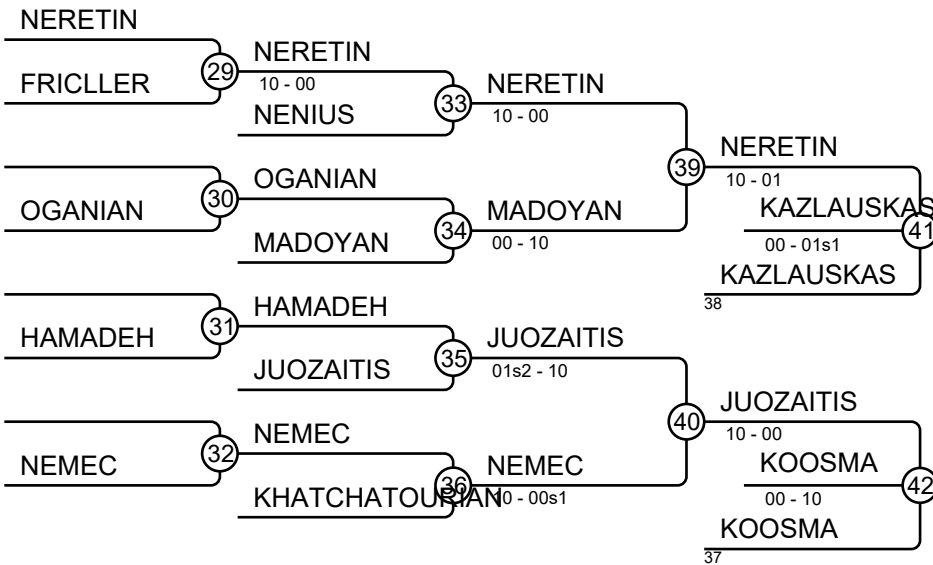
NERETIN
FRICLLER
29
NERETIN
10 - 00
NENIUS
33
NERETIN
10 - 00
OGANIAN
30
OGANIAN
MADOYAN
34
MADOYAN
00 - 10
39
NERETIN
10 - 01
KAZLAUSKAS
00 - 01s1
41
KAZLAUSKAS
38
HAMADEH
31
HAMADEH
JUOZAITIS
35
JUOZAITIS
01s2 - 10
NEMEC
32
NEMEC
KHATCHATOURIAN
36
NEMEC
10 - 00s1
40
JUOZAITIS
10 - 00
KOOSMA
00 - 10
42
KOOSMA
37